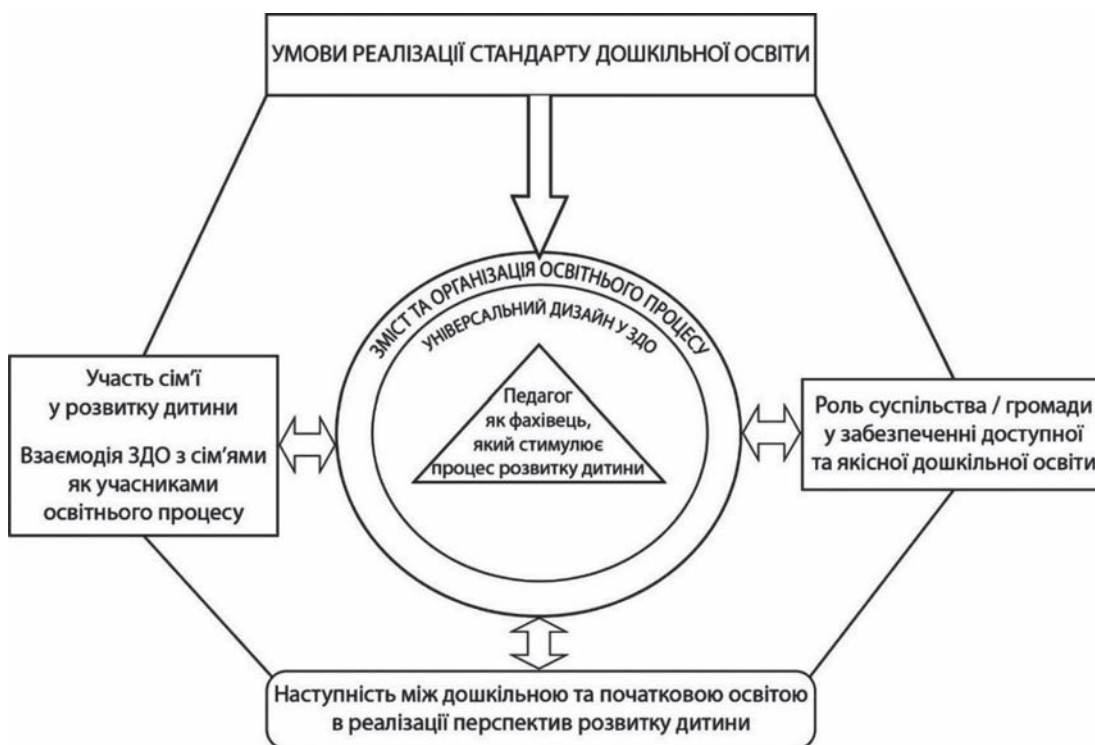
УМОВИ РЕАЛІЗАЦІЇ СТАНДАРТУ ДОШКІЛЬНОЇ ОСВІТИ

ЗМІСТ ТА ОРГАНІЗАЦІЯ ОСВІТНЬОГО ПРОЦЕСУ

УНІВЕРСАЛЬНИЙ ДИЗАЙН У ЗДО

Педагог як фахівець, який стимулює процес розвитку дитини

Участь сім'ї у розвитку дитини

Взаємодія ЗДО з сім'ями як учасниками освітнього процесу

Роль суспільства / громади у забезпеченні доступної та якісної дошкільної освіти

Наступність між дошкільною та початковою освітою в реалізації перспектив розвитку дитини